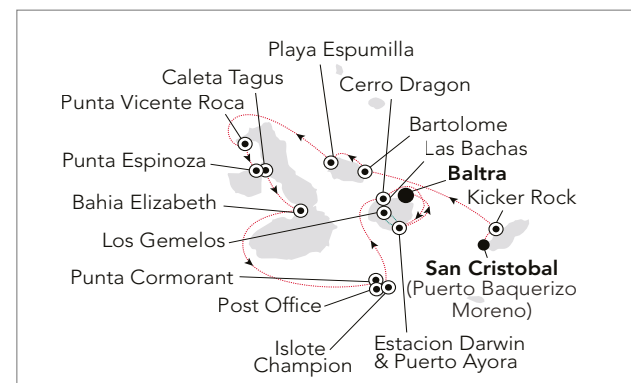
Playa Espumilla
Caleta Tagus
Cerro Dragon
Punta Vicente Roca
Bartolome
Las Bachas
Punta Espinoza
Baltra
Kicker Rock
Bahia Elizabeth
Los Gemelos
San Cristobal
(Puerto Baquerizo Moreno)
Punta Cormorant
Post Office
Islote Champion
Estacion Darwin & Puerto Ayora